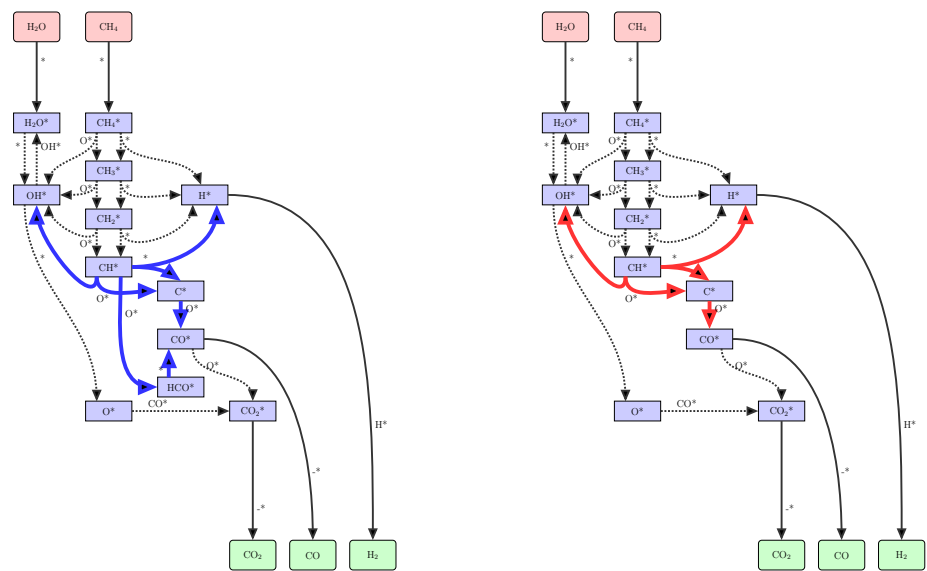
$H_2O$
$CH_4$
*
*
$H_2O$*
$CH_4$*
O*
*
*
OH*
$CH_3$*
O*
*
OH*
H*
$CH_2$*
O*
*
*
CH*
*
O*
C*
O*
O*
CO*
O*
*
HCO*
O*
CO*
$CO_2$*
H*
-*
-*
$CO_2$
CO
$H_2$

$H_2O$
$CH_4$
*
*
$H_2O$*
$CH_4$*
O*
*
*
OH*
$CH_3$*
O*
*
OH*
H*
$CH_2$*
O*
*
*
CH*
*
O*
C*
O*
CO*
O*
*
O*
CO*
$CO_2$*
H*
-*
-*
$CO_2$
CO
$H_2$